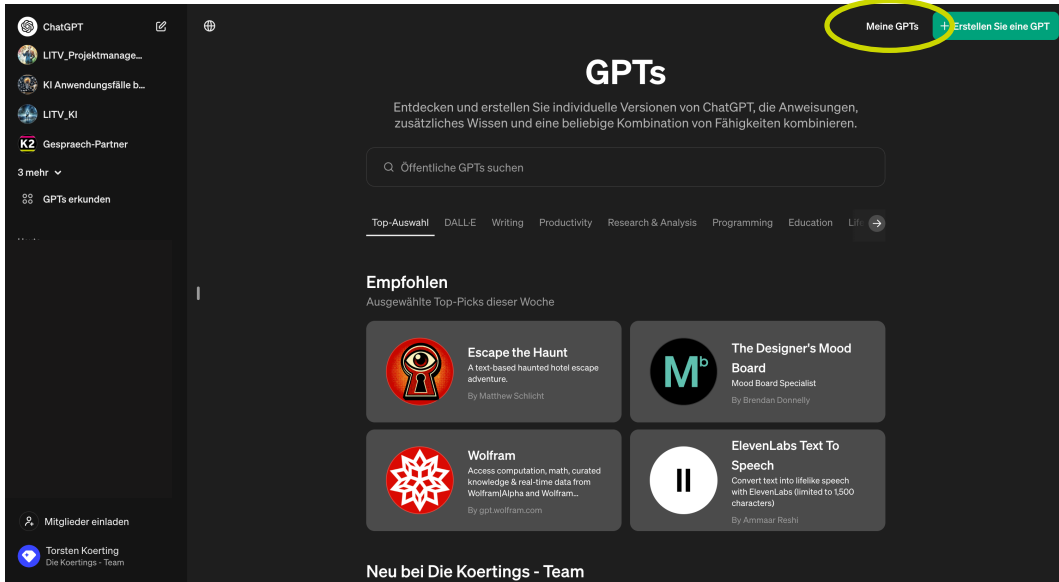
ChatGPT

LITV_Projektmanage...

KI Anwendungsfälle b...

LITV_KI

K2 Gespraech-Partner

3 mehr

GPTs erkunden

Mitglieder einladen

Torsten Koerting
Die Koertings - Team

Meine GPTs

+ Erstellen Sie eine GPT

GPTs

Entdecken und erstellen Sie individuelle Versionen von ChatGPT, die Anweisungen, zusätzliches Wissen und eine beliebige Kombination von Fähigkeiten kombinieren.

Öffentliche GPTs suchen

Top-Auswahl DALL·E Writing Productivity Research & Analysis Programming Education Lif

Empfohlen

Ausgewählte Top-Picks dieser Woche

Escape the Haunt
A text-based haunted hotel escape adventure.
By Matthew Schlicht

The Designer's Mood Board
Mood Board Specialist
By Brendan Donnelly

Wolfram
Access computation, math, curated knowledge & real-time data from Wolfram|Alpha and Wolfram...
By gpt.wolfram.com

ElevenLabs Text To Speech
Convert text into lifelike speech with ElevenLabs (limited to 1,500 characters)
By Ammaar Reshi

Neu bei Die Koertings - Team